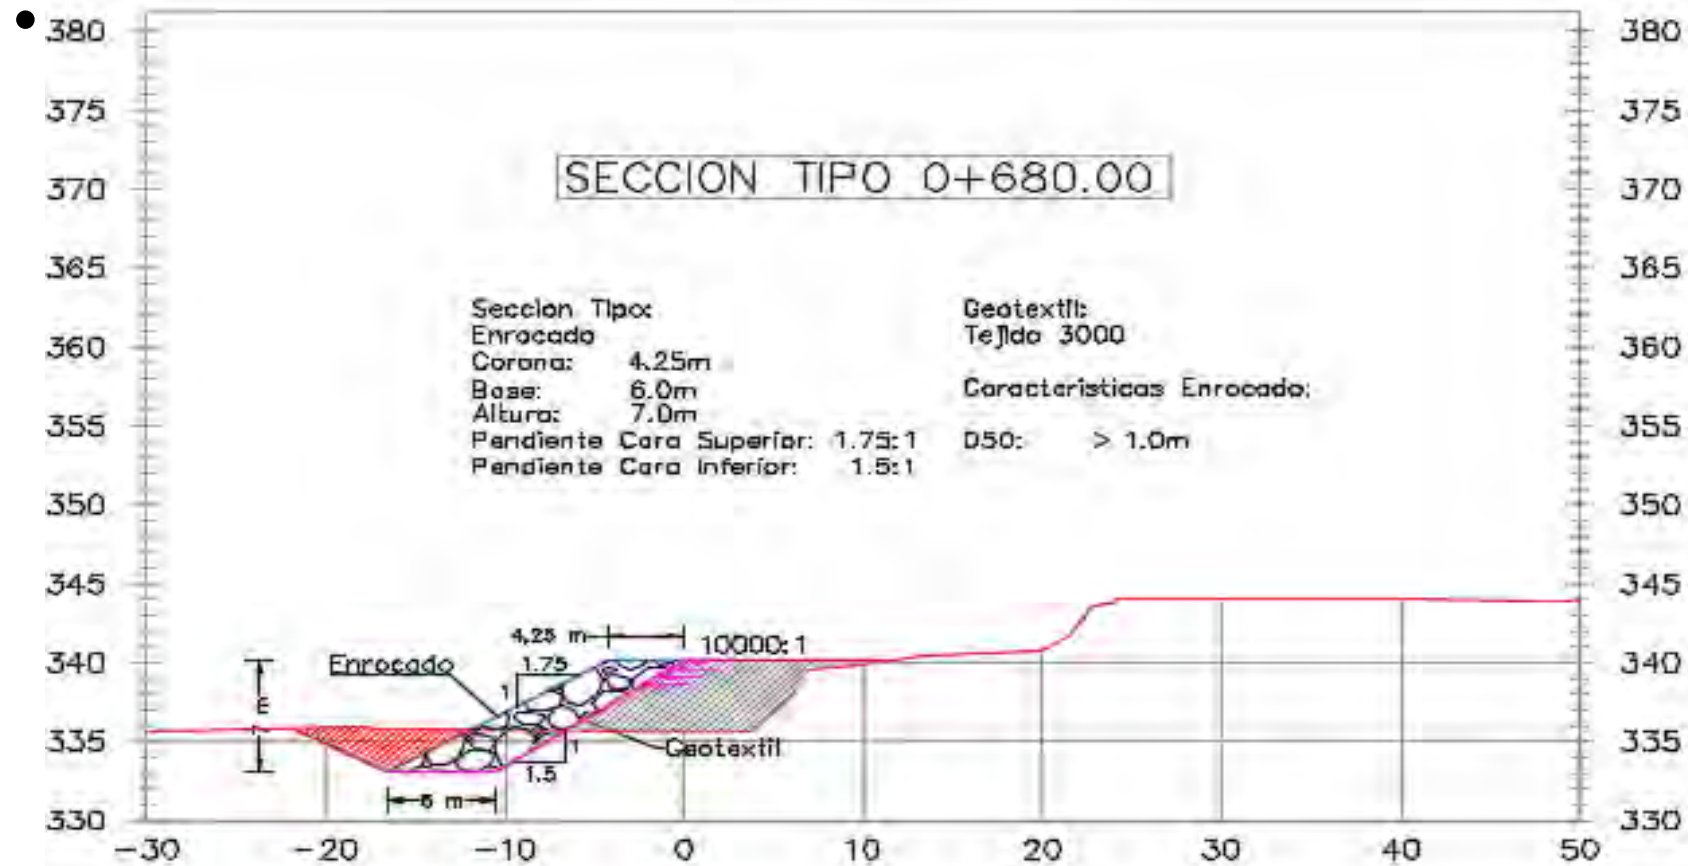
380
375
370
365
360
355
350
345
340
335
330

380
375
370
365
360
355
350
345
340
335
330

SECCION TIPO 0+680.00

Seccion Tipo:
Enrocado
Corona: 4.25m
Base: 6.0m
Altura: 7.0m
Pendiente Cara Superior: 1.75:1
Pendiente Cara Inferior: 1.5:1

Geotextil:
Tejido 3000

Caracteristicas Enrocado:

D50: > 1.0m

4.25 m
10000:1
Enrocado
1.75
1
7 m
1
1.5
Geotextil
6 m

−30 −20 −10 0 10 20 30 40 50